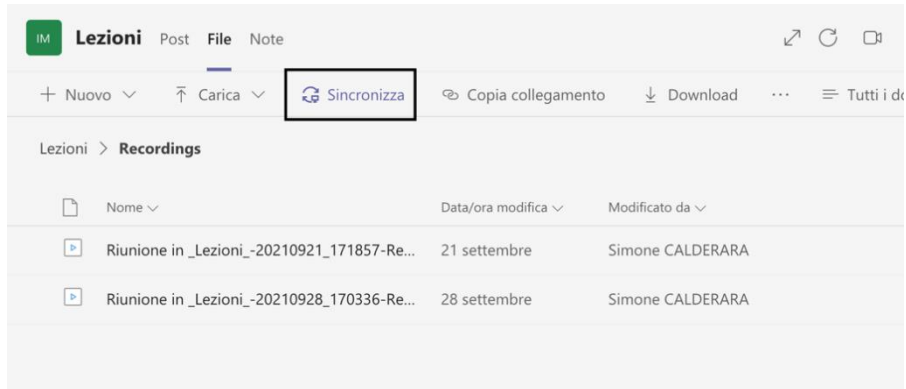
IM Lezioni Post File Note

+ Nuovo ∨ ⊼ Carica ∨ Sincronizza Copia collegamento ↓ Download ··· ≡ Tutti i d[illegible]

Lezioni > Recordings

| Nome ∨ | Data/ora modifica ∨ | Modificato da ∨ |
|---|---|---|
| Riunione in _Lezioni_-20210921_171857-Re... | 21 settembre | Simone CALDERARA |
| Riunione in _Lezioni_-20210928_170336-Re... | 28 settembre | Simone CALDERARA |